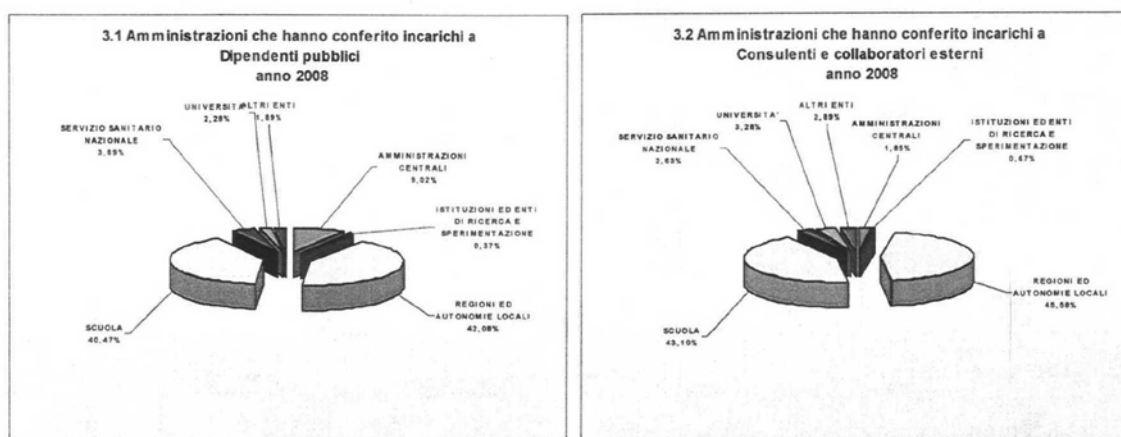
3.1 Amministrazioni che hanno conferito incarichi a Dipendenti pubblici anno 2008

UNIVERSITA'
2,28%

ALTRI ENTI
1,89%

SERVIZIO SANITARIO NAZIONALE
3,89%

AMMINISTRAZIONI CENTRALI
9,02%

ISTITUZIONI ED ENTI DI RICERCA E SPERIMENTAZIONE
0,37%

SCUOLA
40,47%

REGIONI ED AUTONOMIE LOCALI
42,08%

3.2 Amministrazioni che hanno conferito incarichi a Consulenti e collaboratori esterni anno 2008

UNIVERSITA'
3,28%

ALTRI ENTI
2,89%

SERVIZIO SANITARIO NAZIONALE
3,63%

AMMINISTRAZIONI CENTRALI
1,85%

ISTITUZIONI ED ENTI DI RICERCA E SPERIMENTAZIONE
0,67%

REGIONI ED AUTONOMIE LOCALI
45,58%

SCUOLA
43,10%